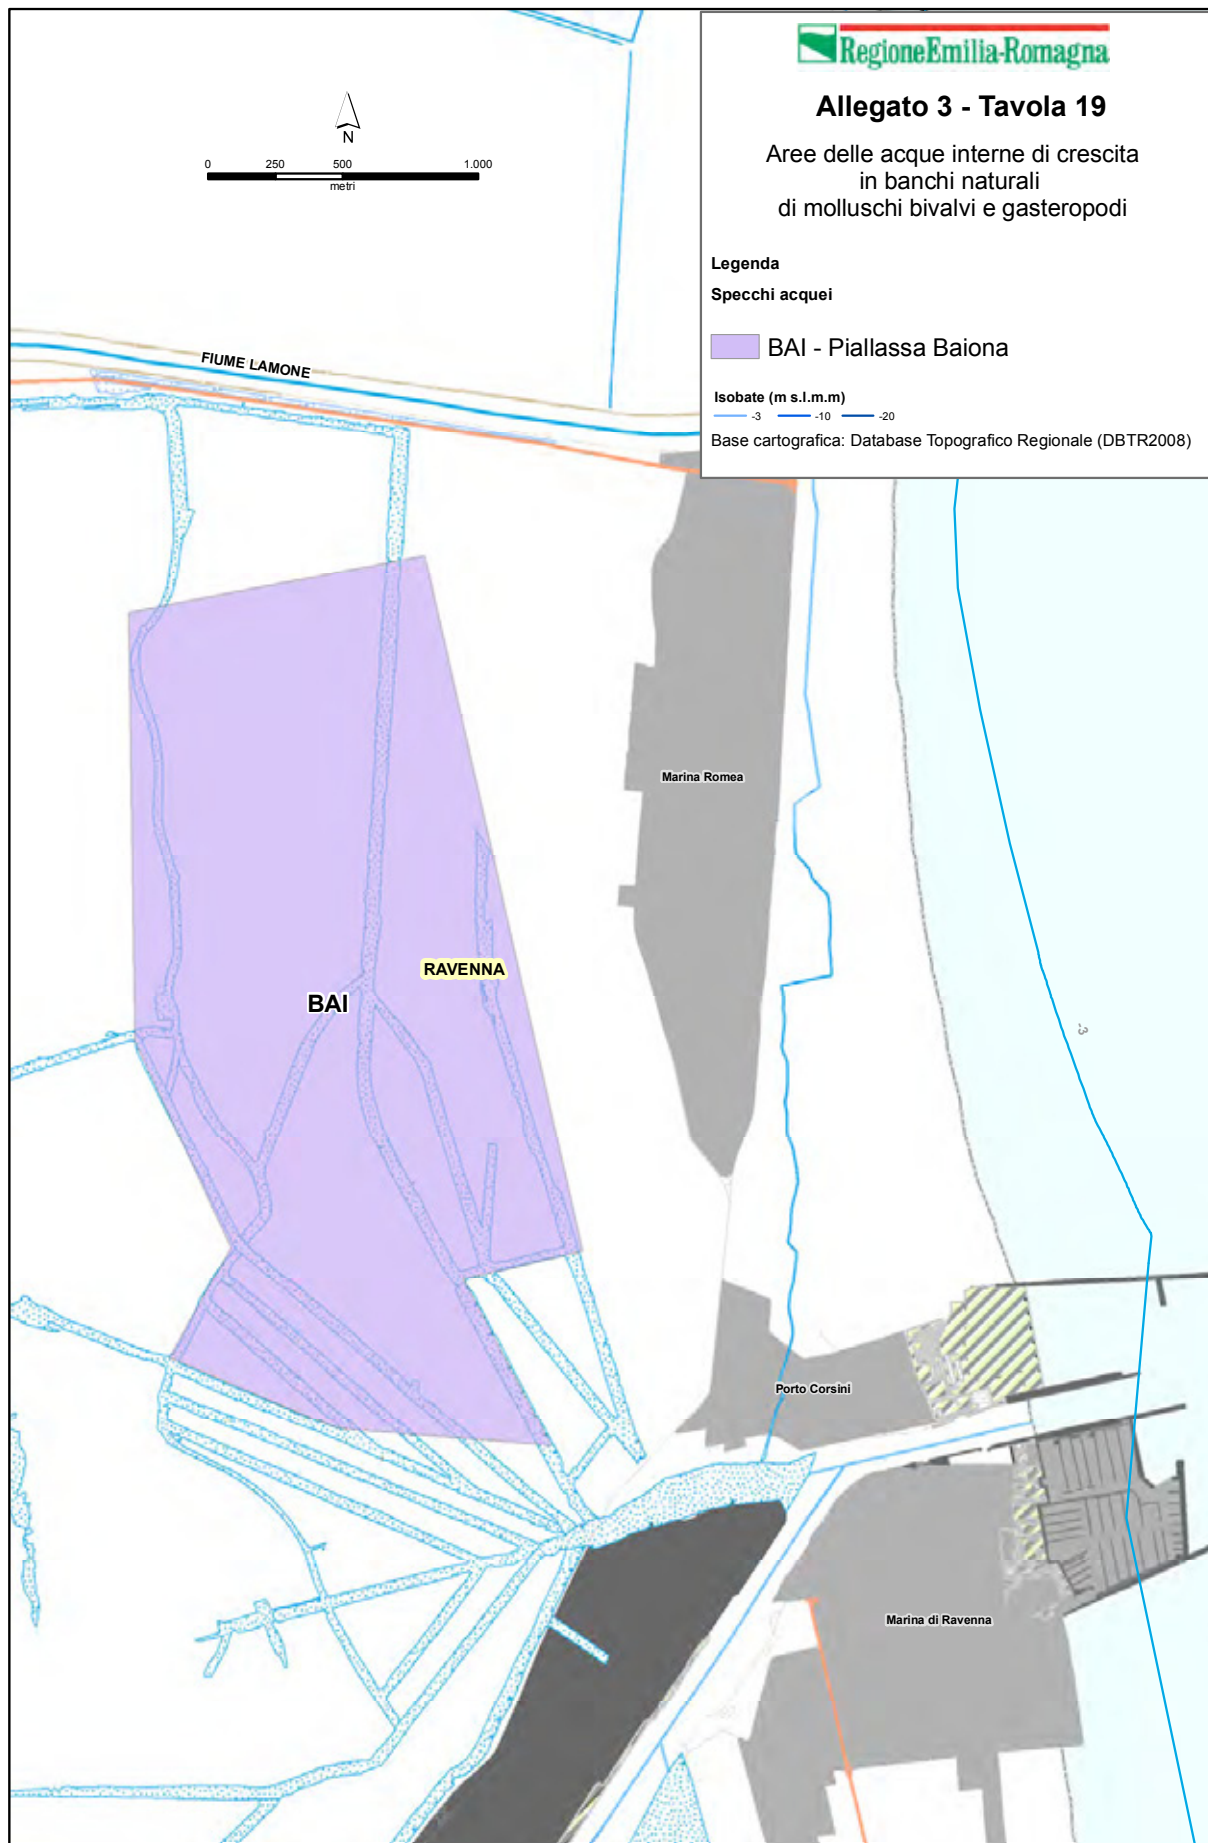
RegioneEmilia-Romagna

Allegato 3 - Tavola 19

Aree delle acque interne di crescita in banchi naturali di molluschi bivalvi e gasteropodi

Legenda

Specchi acquei

BAI - Piallassa Baiona

Isobate (m s.l.m.m)
-3 -10 -20

Base cartografica: Database Topografico Regionale (DBTR2008)

N

0 250 500 1.000
metri

FIUME LAMONE

Marina Romea

RAVENNA

BAI

-3

Porto Corsini

Marina di Ravenna